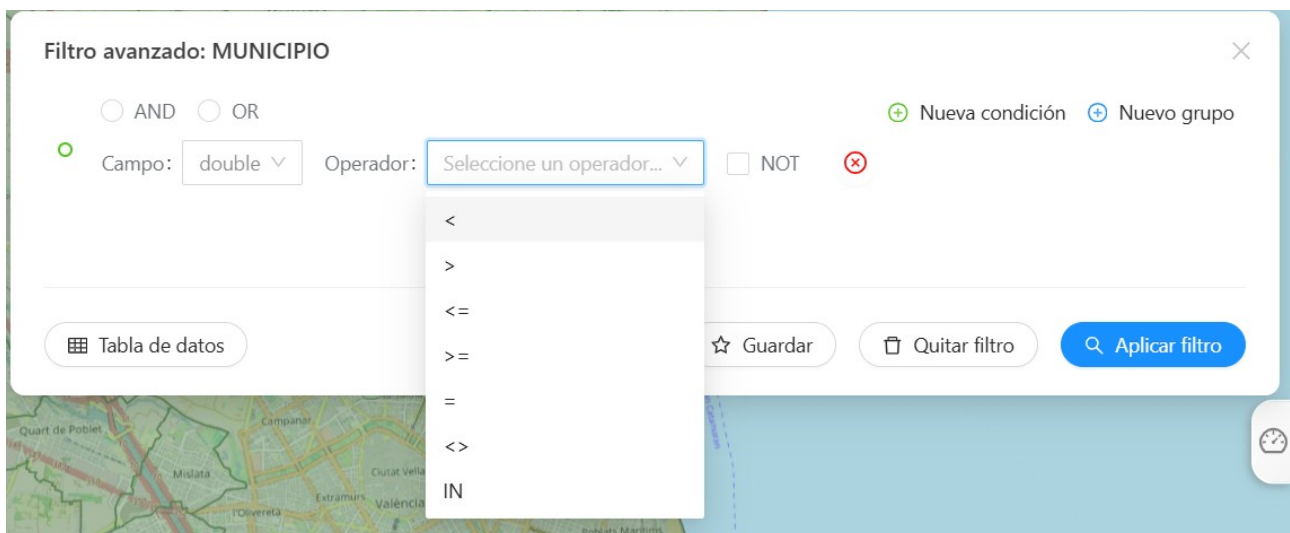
Filtro avanzado: MUNICIPIO

AND OR

Nueva condición Nuevo grupo

Campo: double

Operador: Seleccione un operador...

NOT

<

>

<=

>=

=

<>

IN

Tabla de datos

Guardar

Quitar filtro

Aplicar filtro

Quart de Poblet

Campanar

Mislata

Ciutat Vella

Extramurs

València

l'Olivereta

Poblats Marítims